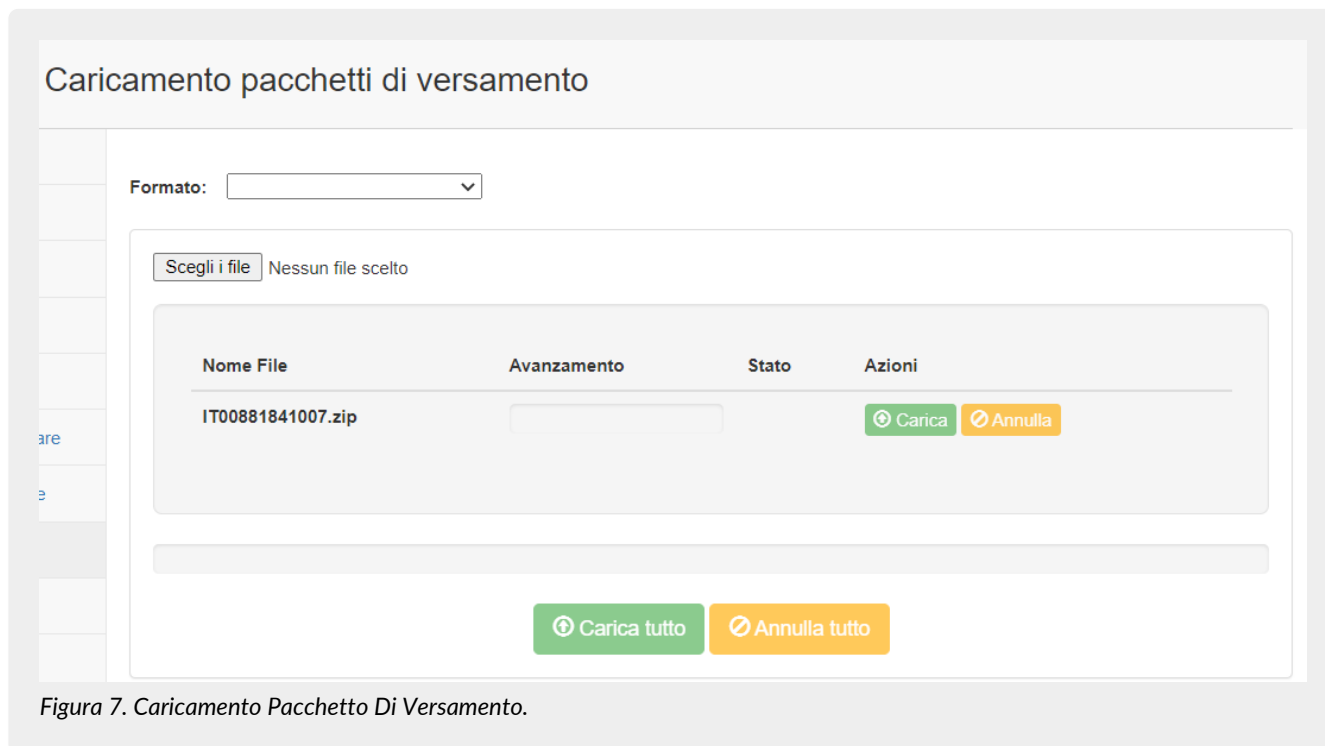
Caricamento pacchetti di versamento

are

e

Formato:

Scegli i file Nessun file scelto

| Nome File | Avanzamento | Stato | Azioni |
|---|---|---|---|
| IT00881841007.zip | | | Carica Annulla |

Carica tutto Annulla tutto

Figura 7. Caricamento Pacchetto Di Versamento.